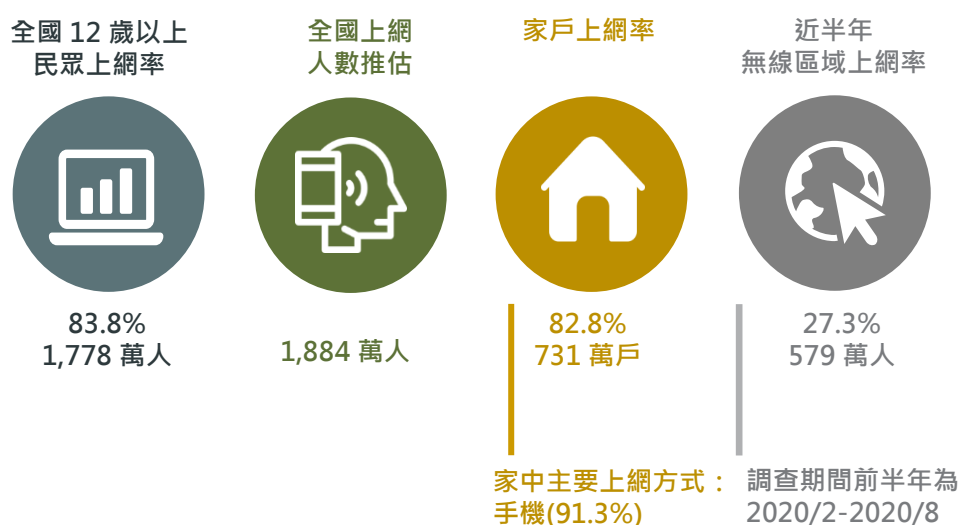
全國 12 歲以上民眾上網率

全國上網人數推估

家戶上網率

近半年無線區域上網率

83.8%
1,778 萬人

1,884 萬人

82.8%
731 萬戶

27.3%
579 萬人

家中主要上網方式：手機(91.3%)

調查期間前半年為 2020/2-2020/8